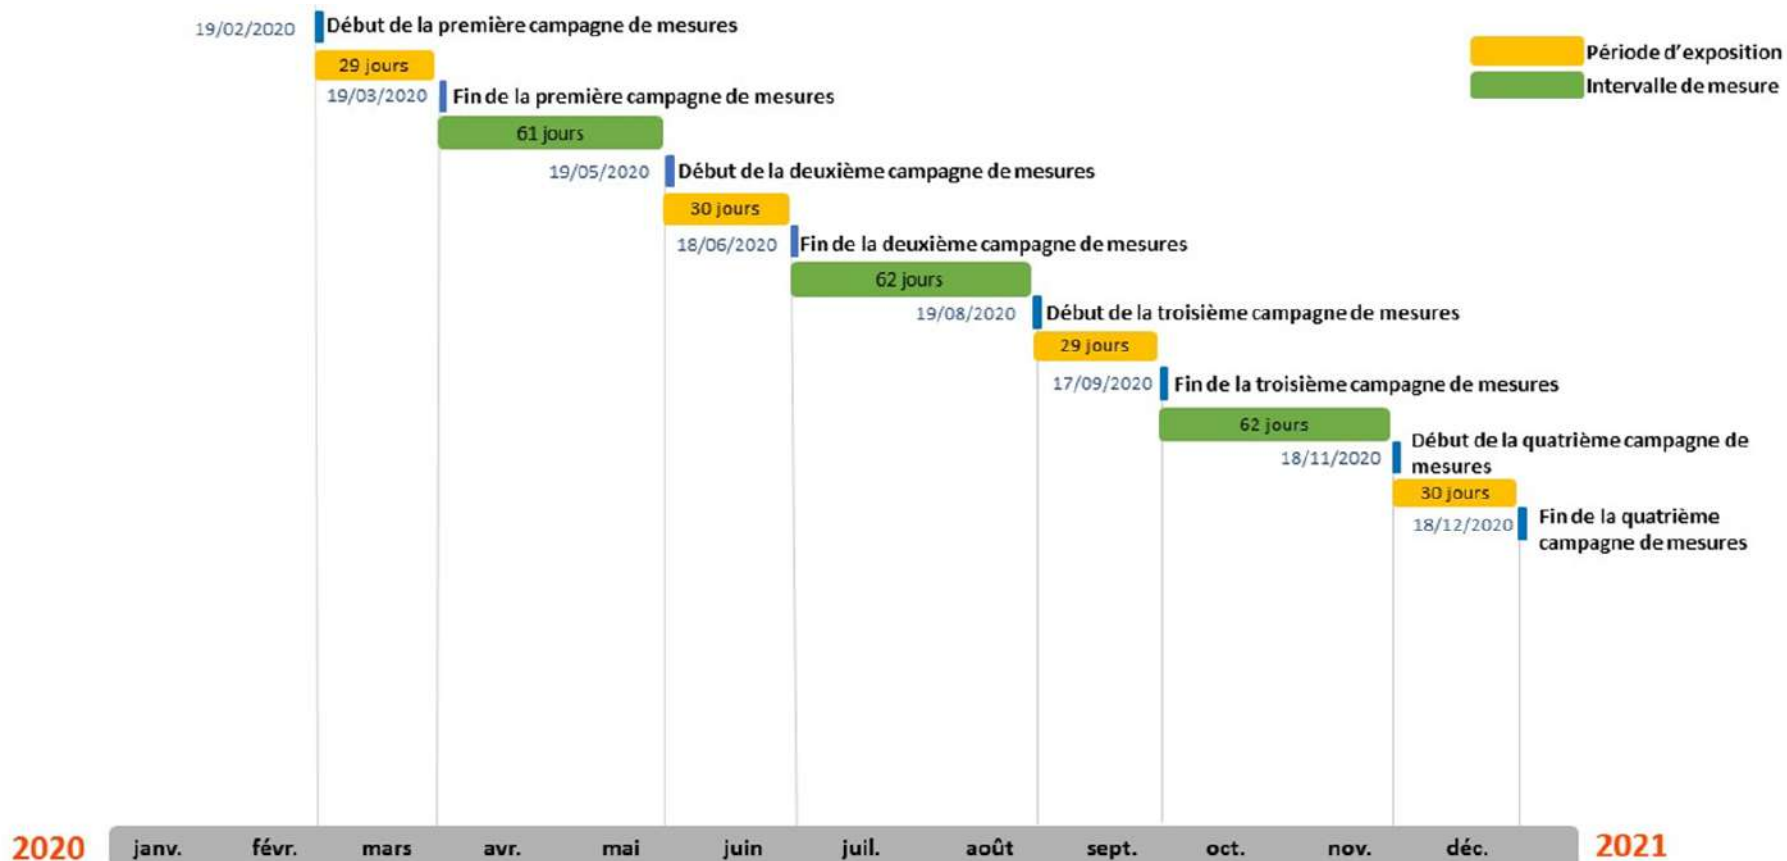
19/02/2020 Début de la première campagne de mesures

Période d'exposition
Intervalle de mesure

29 jours

19/03/2020 Fin de la première campagne de mesures

61 jours

19/05/2020 Début de la deuxième campagne de mesures

30 jours

18/06/2020 Fin de la deuxième campagne de mesures

62 jours

19/08/2020 Début de la troisième campagne de mesures

29 jours

17/09/2020 Fin de la troisième campagne de mesures

62 jours

18/11/2020 Début de la quatrième campagne de mesures

30 jours

18/12/2020 Fin de la quatrième campagne de mesures

2020 janv. févr. mars avr. mai juin juil. août sept. oct. nov. déc. 2021